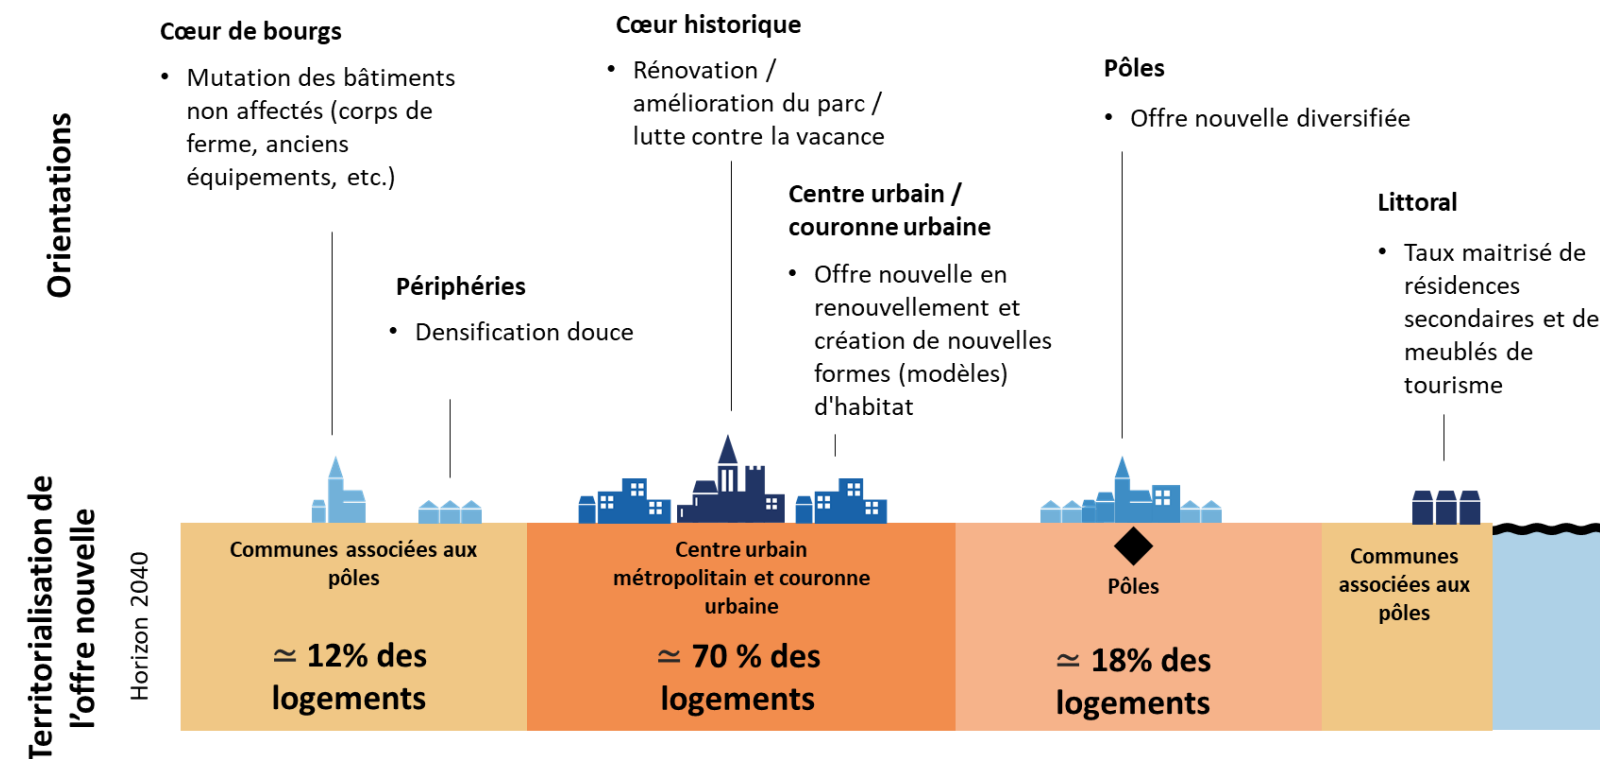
Orientations

Cœur de bourgs

• Mutation des bâtiments non affectés (corps de ferme, anciens équipements, etc.)

Périphéries

• Densification douce

Cœur historique

• Rénovation / amélioration du parc / lutte contre la vacance

Centre urbain / couronne urbaine

• Offre nouvelle en renouvellement et création de nouvelles formes (modèles) d'habitat

Pôles

• Offre nouvelle diversifiée

Littoral

• Taux maitrisé de résidences secondaires et de meublés de tourisme

Territorialisation de l'offre nouvelle

Horizon 2040

| Communes associées aux pôles $\simeq$ 12% des logements | Centre urbain métropolitain et couronne urbaine $\simeq$ 70 % des logements | Pôles $\simeq$ 18% des logements | Communes associées aux pôles |